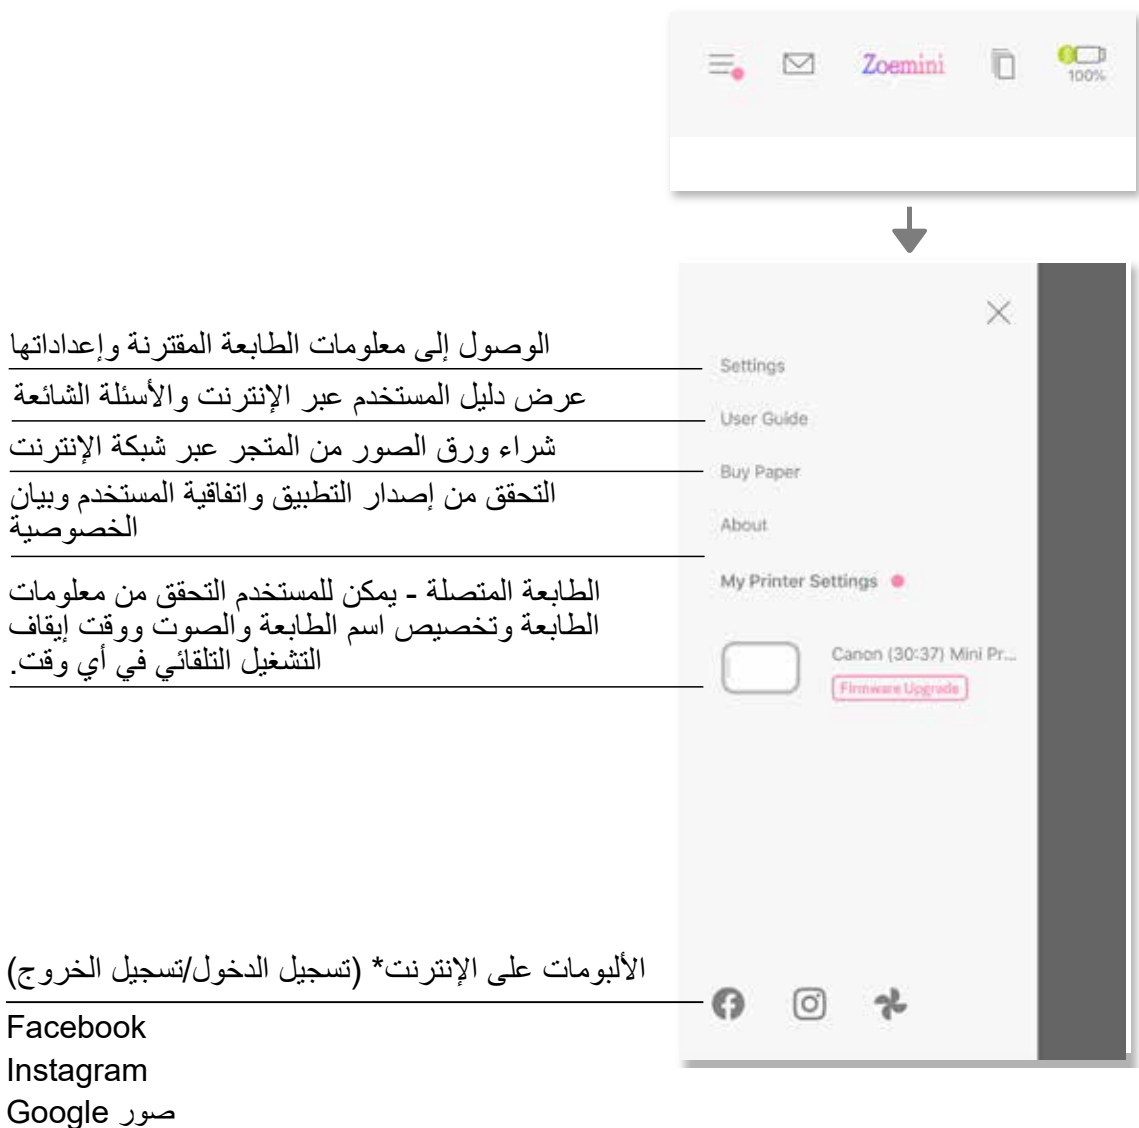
Zoemini
100%

الوصول إلى معلومات الطابعة المقترنة وإعداداتها
Settings

عرض دليل المستخدم عبر الإنترنت والأسئلة الشائعة
User Guide

شراء ورق الصور من المتجر عبر شبكة الإنترنت
Buy Paper

التحقق من إصدار التطبيق واتفاقية المستخدم وبيان الخصوصية
About

الطابعة المتصلة - يمكن للمستخدم التحقق من معلومات الطابعة وتخصيص اسم الطابعة والصوت ووقت إيقاف التشغيل التلقائي في أي وقت.
My Printer Settings

Canon (30:37) Mini Pr...
Firmware Upgrade

الألبومات على الإنترنت* (تسجيل الدخول/تسجيل الخروج)
Facebook
Instagram
صور Google